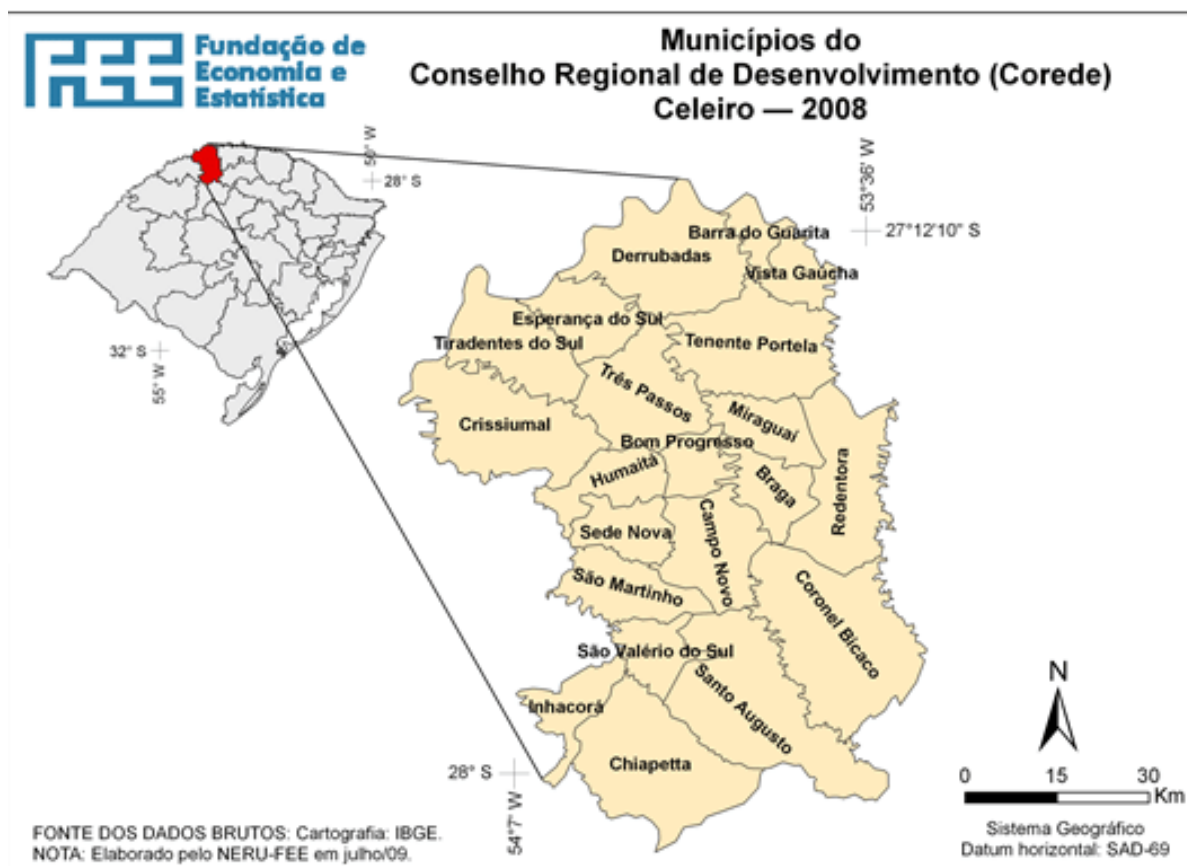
Fundação de Economia e Estatística

Municípios do
Conselho Regional de Desenvolvimento (Corede)
Celeiro — 2008

50° W
28° S
32° S
55° W
53°36' W
27°12'10" S

Barra do Guarita
Derrubadas
Vista Gaúcha
Esperança do Sul
Tiradentes do Sul
Tenente Portela
Três Passos
Miraguaí
Crissiumal
Bom Progresso
Humaitá
Braga
Redentora
Sede Nova
Campo Novo
São Martinho
Coronel Bicaco
São Valério do Sul
Santo Augusto
Inhacorá
Chiapetta

28° S
54°7' W

N
0 15 30
Km

FONTE DOS DADOS BRUTOS: Cartografia: IBGE.
NOTA: Elaborado pelo NERU-FEE em julho/09.

Sistema Geográfico
Datum horizontal: SAD-69